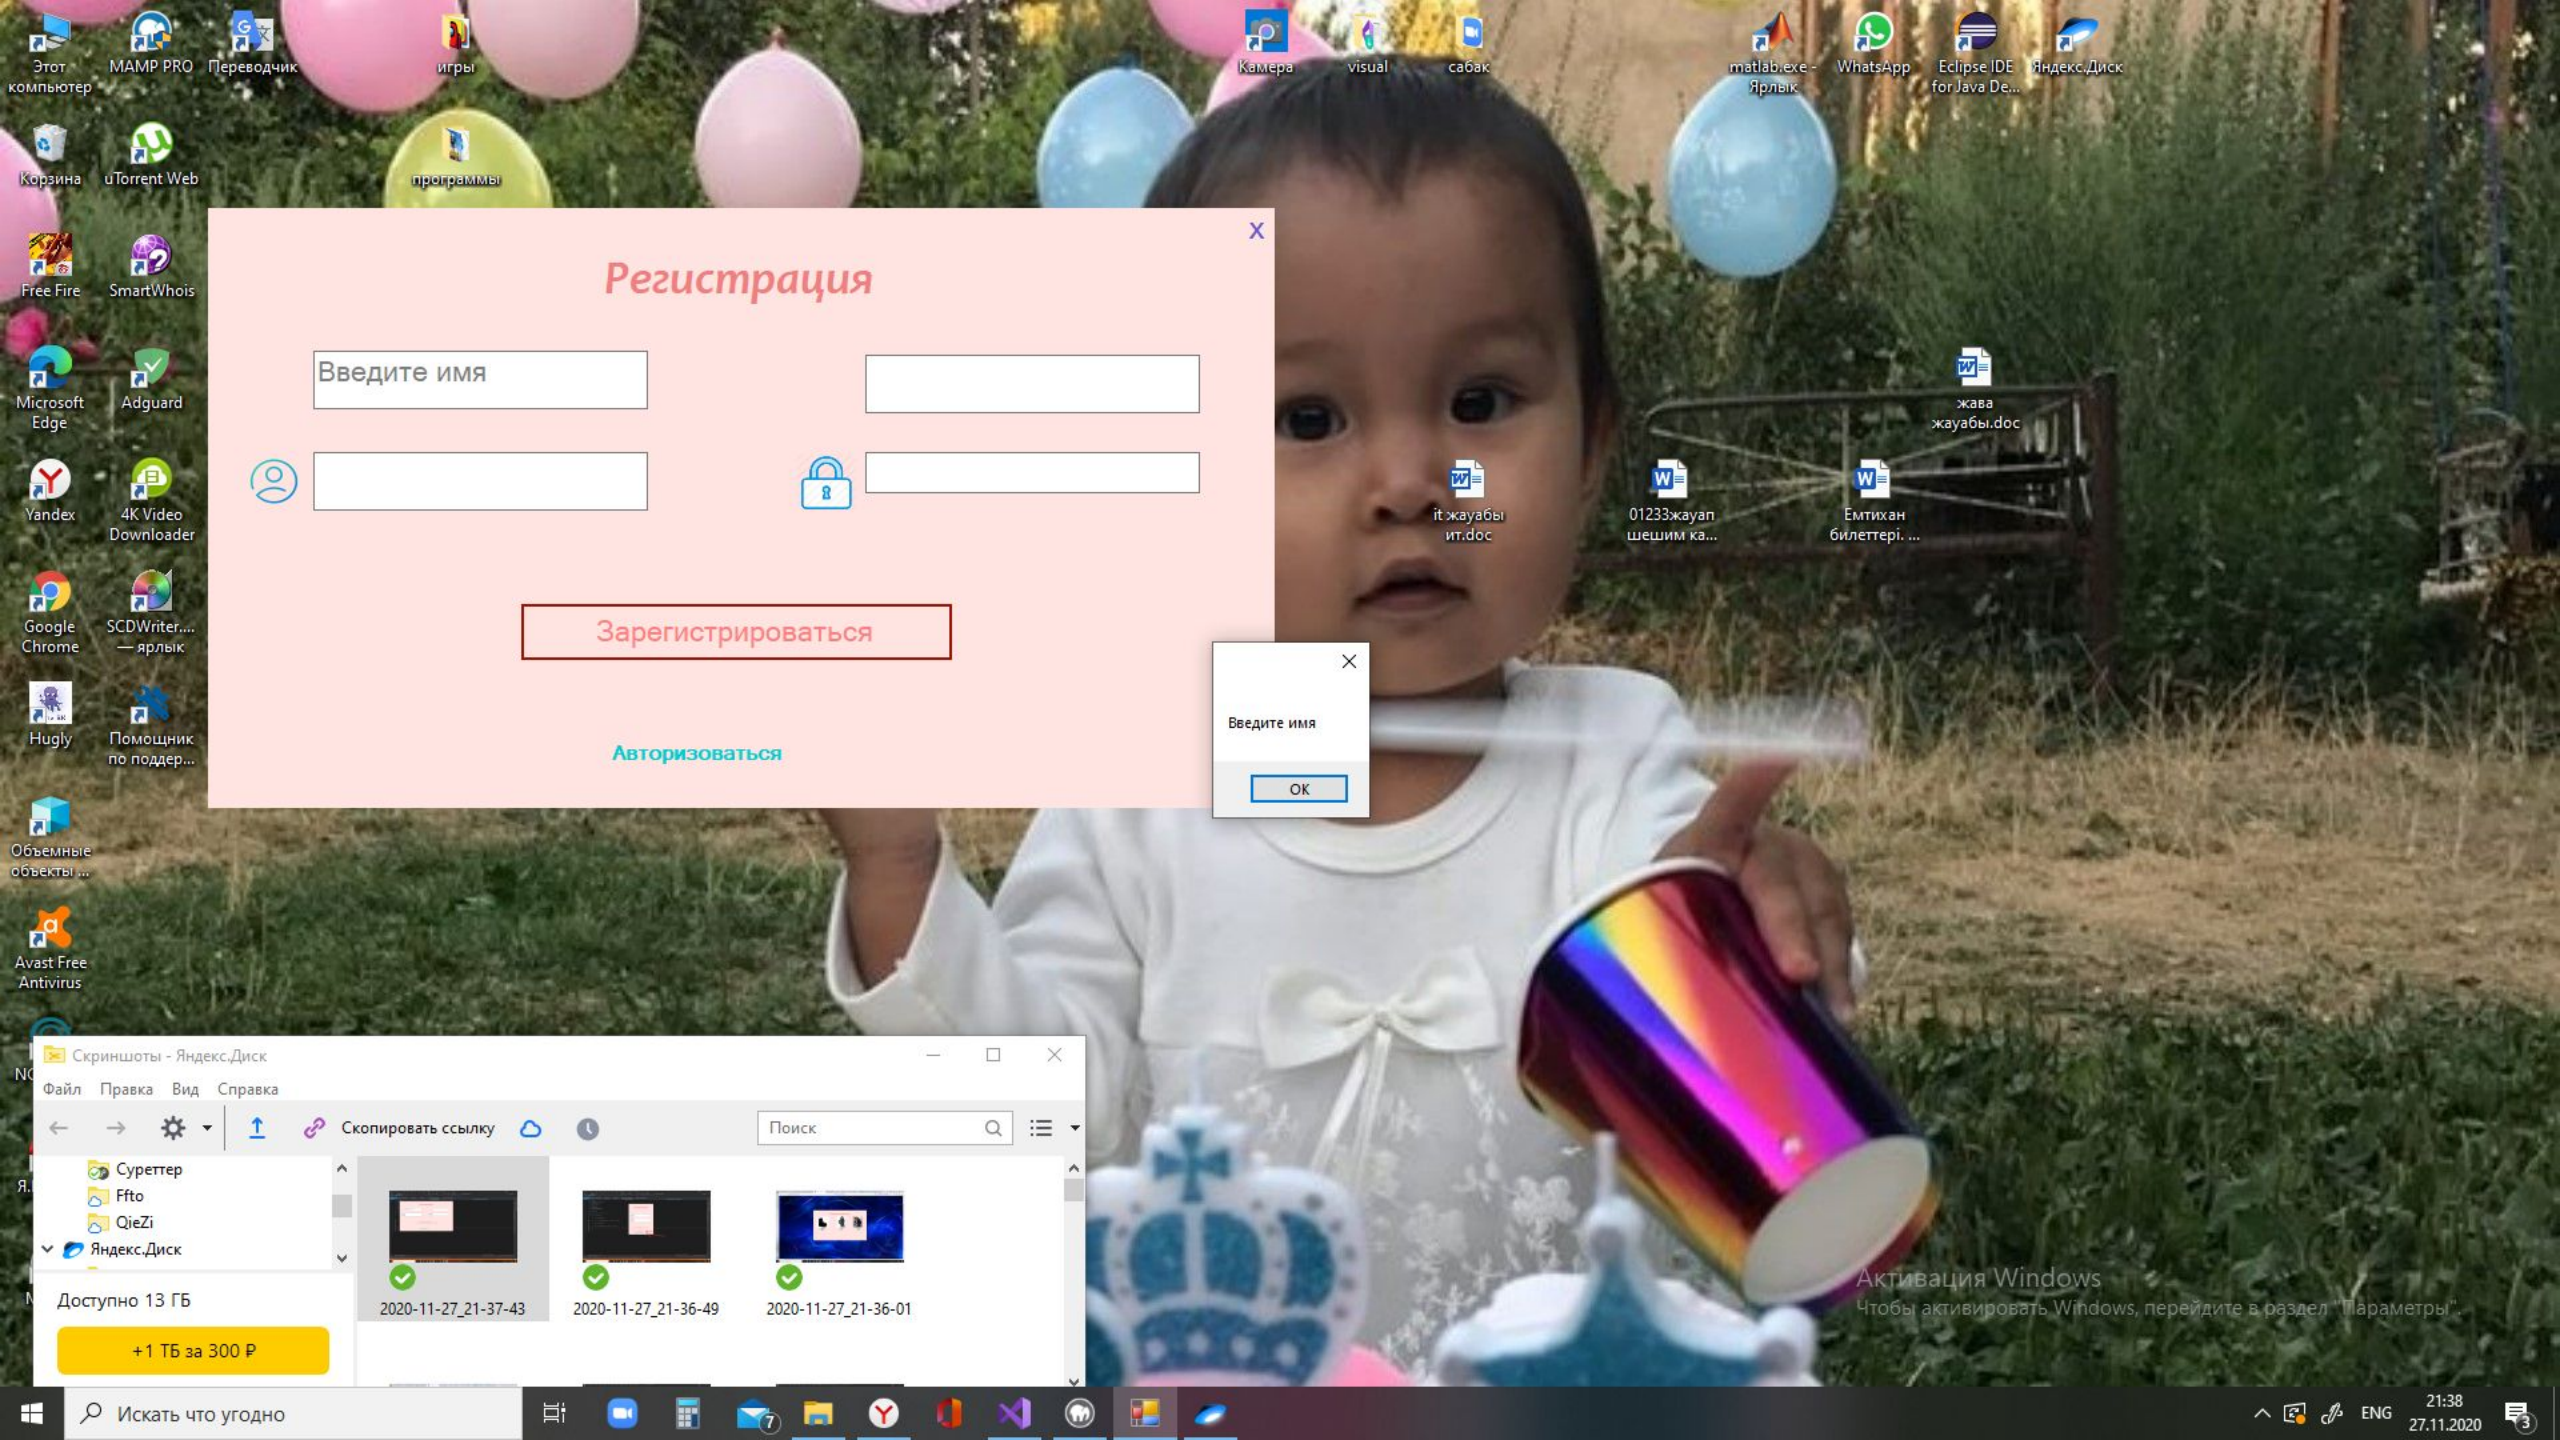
Этот компьютер
MAMP PRO
Переводчик
игры
Камера
visual
сабак
matlab.exe - Ярлык
WhatsApp
Eclipse IDE for Java De...
Яндекс.Диск
Корзина
uTorrent Web
программы
Free Fire
SmartWhois
Microsoft Edge
Adguard
Yandex
4K Video Downloader
Google Chrome
SCDWriter.... — ярлык
Hugly
Помощник по поддер...
Объемные объекты ...
Avast Free Antivirus
жава жауабы.doc
it жауабы ит.doc
01233жауап шешим ка...
Емтихан билеттері. ...

X
Регистрация
Введите имя
Зарегистрироваться
Авторизоваться

Введите имя
OK

Скриншоты - Яндекс.Диск
Файл Правка Вид Справка
Скопировать ссылку
Поиск
Суреттер
Ffto
QieZi
Яндекс.Диск
Доступно 13 ГБ
+1 ТБ за 300 ₽
2020-11-27_21-37-43
2020-11-27_21-36-49
2020-11-27_21-36-01

Активация Windows
Чтобы активировать Windows, перейдите в раздел "Параметры".

Искать что угодно
ENG
21:38
27.11.2020